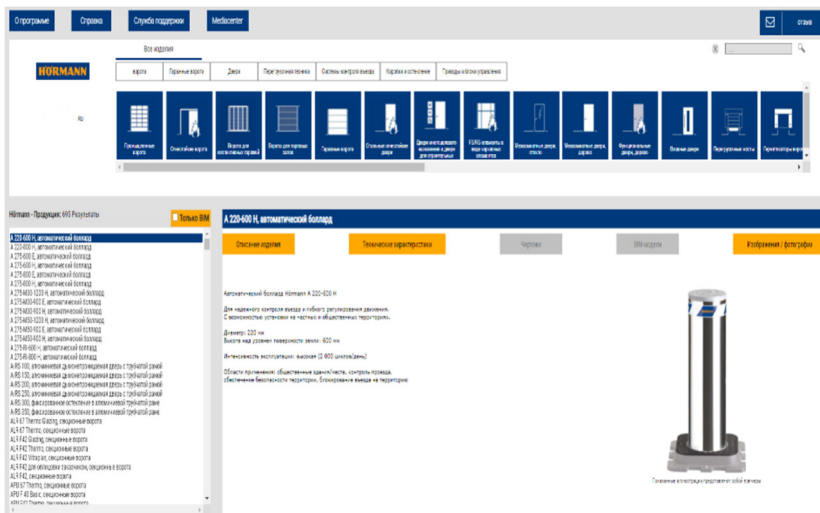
Отпрограмме Справка Служба поддержки Mediacenter

отзыв

HÖRMANN

Все изделия

ворота | Гаражные ворота | Двери | Перегрузочная техника | Система контроля въезда | Карнизы и остекление | Приводы и блоки управления

Промышленные ворота | Откатные ворота | Ворота для коллективных гаражей | Скоростные ворота | Гаражные ворота | Стальные откатные двери | Двери многоцелевого назначения | FS/RS | Многоцелевые двери, стальн | Многоцелевые двери, дерево | Функциональные двери, дерево | Входные двери | Перегрузочные мосты | Перегрузочные шлюзы

Hörmann - Продукция: 693 Результаты

Только BIM

A 220-600 H, автоматический боллард
A 220-600 H, автоматический боллард
A 275-600 E, автоматический боллард
A 275-600 H, автоматический боллард
A 275-800 E, автоматический боллард
A 275-800 H, автоматический боллард
A 275-M30-1200 H, автоматический боллард
A 275-M50-600 E, автоматический боллард
A 275-M50-600 H, автоматический боллард
A 275-M50-1200 H, автоматический боллард
A 275-M50-600 E, автоматический боллард
A 275-M50-600 H, автоматический боллард
A 275-P-600 H, автоматический боллард
A 275-P-800 H, автоматический боллард
A/RS 100, алюминиевая дымонепроницаемая дверь с трубчатой рамой
A/RS 150, алюминиевая дымонепроницаемая дверь с трубчатой рамой
A/RS 200, алюминиевая дымонепроницаемая дверь с трубчатой рамой
A/RS 250, алюминиевая дымонепроницаемая дверь с трубчатой рамой
A/RS 300, фиксированное остекление в алюминиевой трубчатой раме
A/RS 300, фиксированное остекление в алюминиевой трубчатой раме
ALR 67 Thermo Glazing, секционные ворота
ALR F42 Glazing, секционные ворота
ALR F42 Thermo, секционные ворота
ALR F42 Vitraplan, секционные ворота
ALR F42 для облицовки заказчиком, секционные ворота
ALR F42, секционные ворота
APU 67 Thermo, секционные ворота
APU F 42 Basic, секционные ворота

A 220-600 H, автоматический боллард

Описание изделия | Технические характеристики | Чертежи | BIM-модели | Изображения / фотографии

Автоматический боллард Hörmann A 220-600 H

Для надежного контроля въезда и гибкого регулирования движения.
С экономичностью установки на частных и общественных территориях.

Диаметр: 220 мм
Высота над уровнем поверхности земли: 600 мм

Интенсивность эксплуатации: высокая (2 600 циклов/день)

Области применения: общественные здания/места, контроль проезда, обеспечение безопасности территории, блокирование въезда на территорию

Показанные иллюстрации представляют собой примеры